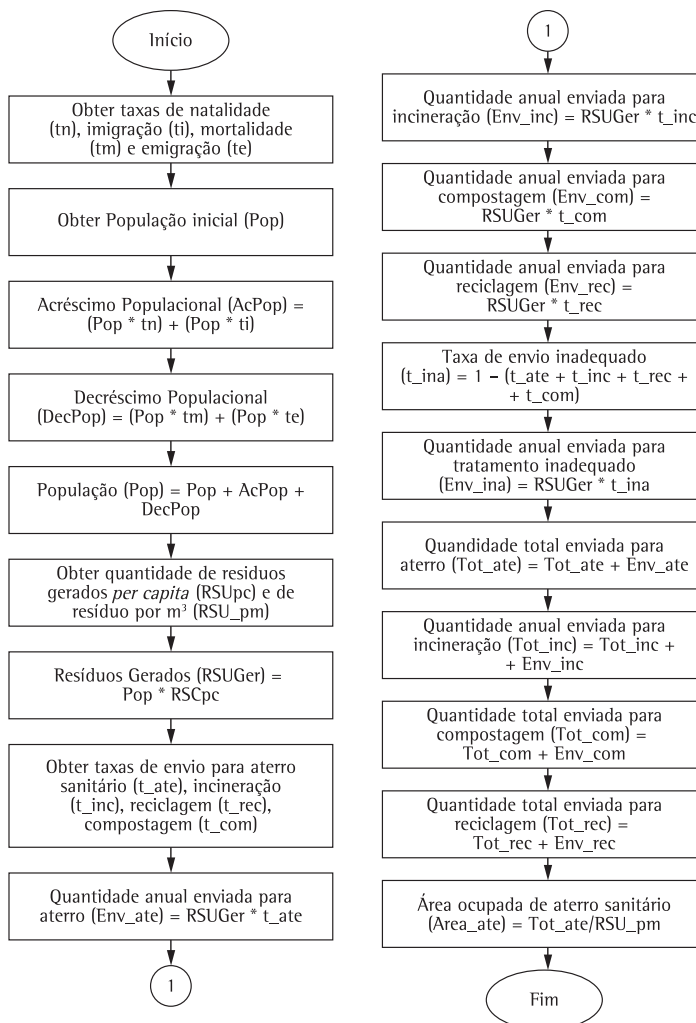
Início

Obter taxas de natalidade (tn), imigração (ti), mortalidade (tm) e emigração (te)

Obter População inicial (Pop)

Acréscimo Populacional (AcPop) = (Pop * tn) + (Pop * ti)

Decréscimo Populacional (DecPop) = (Pop * tm) + (Pop * te)

População (Pop) = Pop + AcPop + DecPop

Obter quantidade de residuos gerados *per capita* (RSUpc) e de resíduo por m³ (RSU_pm)

Resíduos Gerados (RSUGer) = Pop * RSCpc

Obter taxas de envio para aterro sanitário (t_ate), incineração (t_inc), reciclagem (t_rec), compostagem (t_com)

Quantidade anual enviada para aterro (Env_ate) = RSUGer * t_ate

1

1

Quantidade anual enviada para incineração (Env_inc) = RSUGer * t_inc

Quantidade anual enviada para compostagem (Env_com) = RSUGer * t_com

Quantidade anual enviada para reciclagem (Env_rec) = RSUGer * t_rec

Taxa de envio inadequado (t_ina) = 1 – (t_ate + t_inc + t_rec + + t_com)

Quantidade anual enviada para tratamento inadequado (Env_ina) = RSUGer * t_ina

Quandidade total enviada para aterro (Tot_ate) = Tot_ate + Env_ate

Quantidade total enviada para incineração (Tot_inc) = Tot_inc + + Env_inc

Quantidade total enviada para compostagem (Tot_com) = Tot_com + Env_com

Quantidade total enviada para reciclagem (Tot_rec) = Tot_rec + Env_rec

Área ocupada de aterro sanitário (Area_ate) = Tot_ate/RSU_pm

Fim